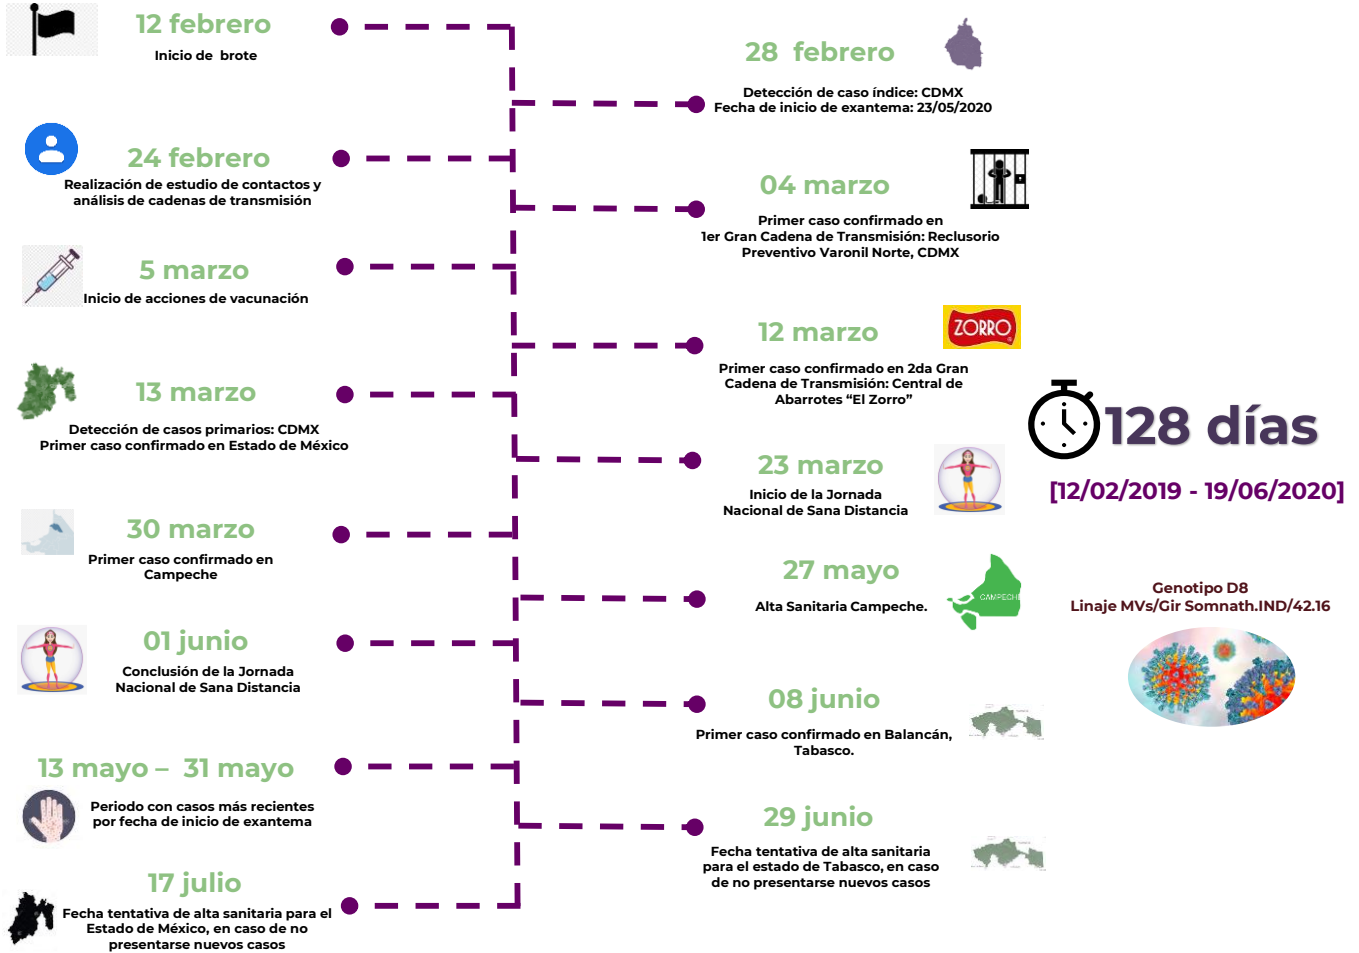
12 febrero
Inicio de brote

28 febrero
Detección de caso índice: CDMX
Fecha de inicio de exantema: 23/05/2020

24 febrero
Realización de estudio de contactos y análisis de cadenas de transmisión

04 marzo
Primer caso confirmado en 1er Gran Cadena de Transmisión: Reclusorio Preventivo Varonil Norte, CDMX

5 marzo
Inicio de acciones de vacunación

12 marzo
ZORRO
Primer caso confirmado en 2da Gran Cadena de Transmisión: Central de Abarrotes "El Zorro"

128 días
[12/02/2019 - 19/06/2020]

13 marzo
Detección de casos primarios: CDMX
Primer caso confirmado en Estado de México

23 marzo
Inicio de la Jornada Nacional de Sana Distancia

30 marzo
Primer caso confirmado en Campeche

27 mayo
Alta Sanitaria Campeche.
CAMPECHE

Genotipo D8
Linaje MVs/Gir Somnath.IND/42.16

01 junio
Conclusión de la Jornada Nacional de Sana Distancia

08 junio
Primer caso confirmado en Balancán, Tabasco.

13 mayo – 31 mayo
Periodo con casos más recientes por fecha de inicio de exantema

29 junio
Fecha tentativa de alta sanitaria para el estado de Tabasco, en caso de no presentarse nuevos casos

17 julio
Fecha tentativa de alta sanitaria para el Estado de México, en caso de no presentarse nuevos casos